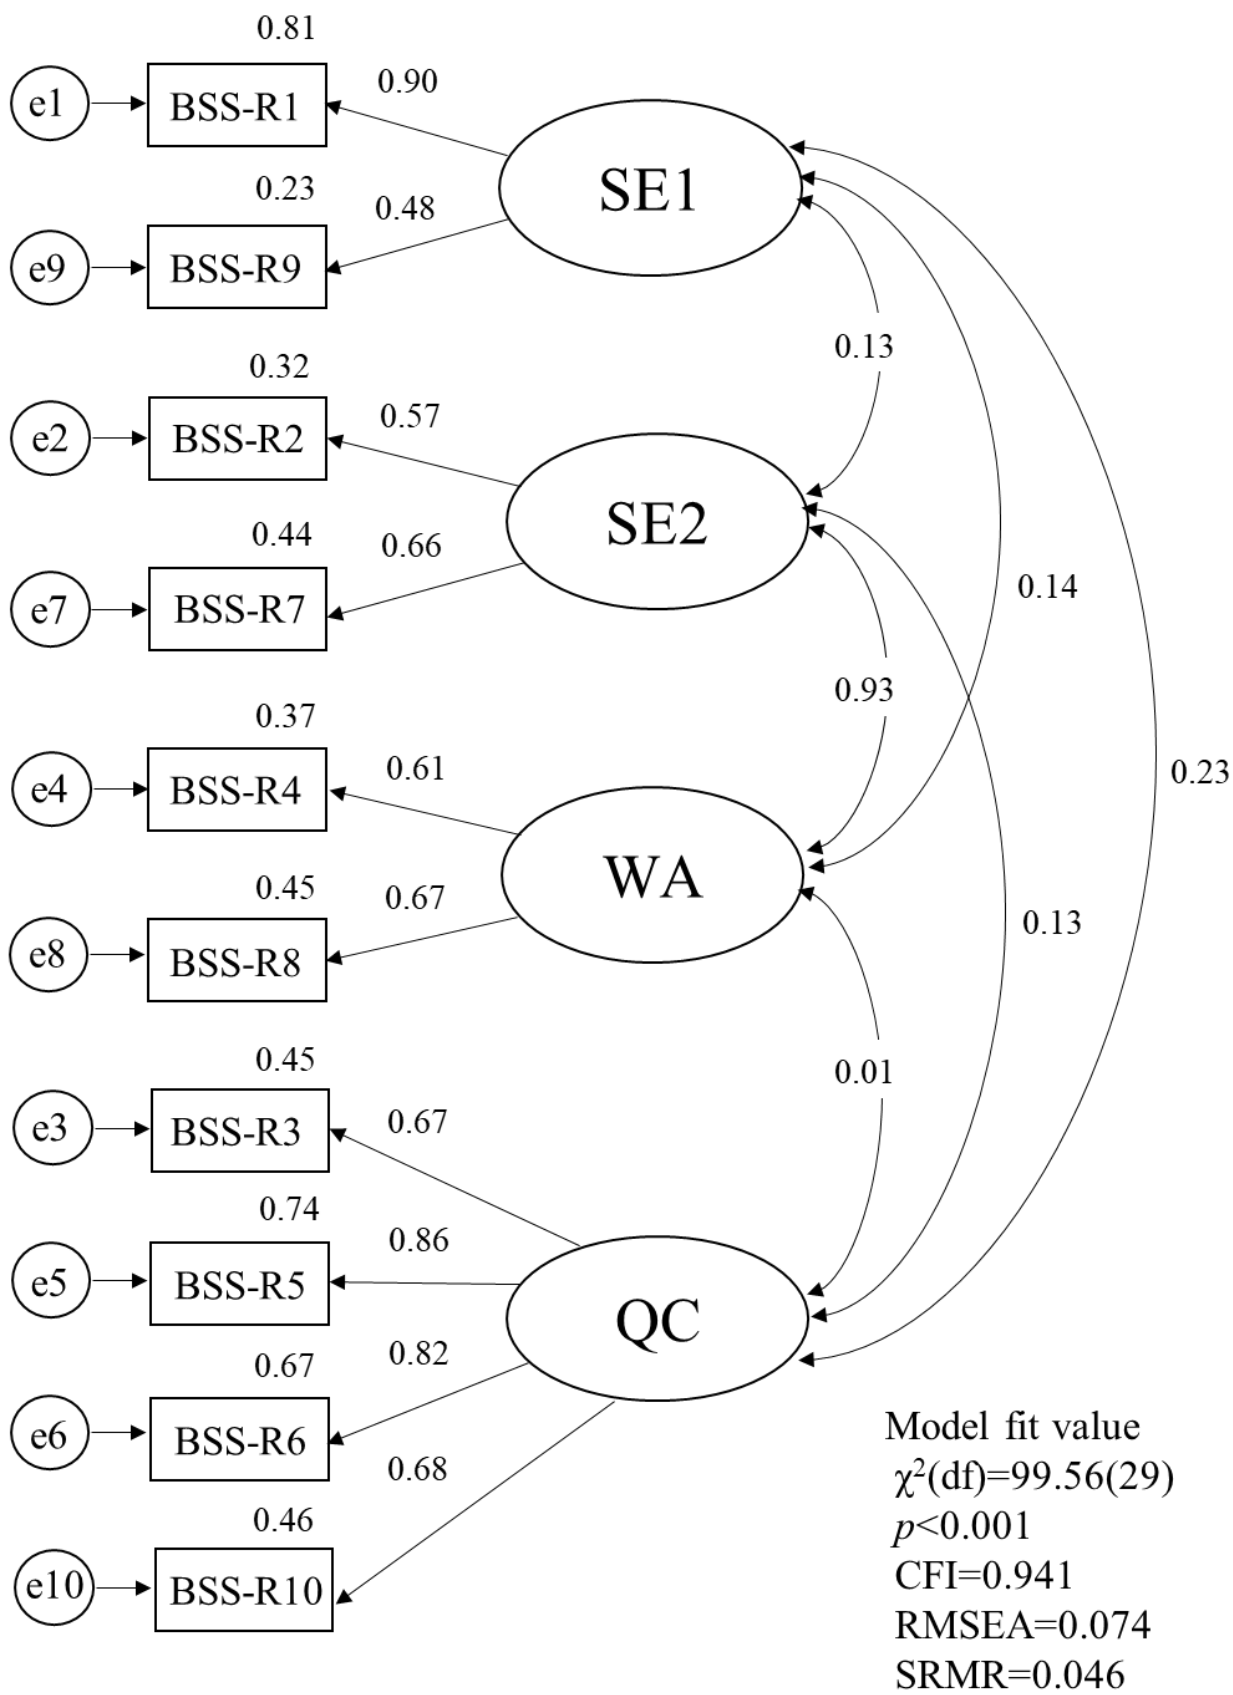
0.81
e1
BSS-R1
0.90
SE1
0.23
e9
BSS-R9
0.48
0.13
0.32
e2
BSS-R2
0.57
SE2
0.44
e7
BSS-R7
0.66
0.14
0.93
0.37
e4
BSS-R4
0.61
0.23
WA
0.45
e8
BSS-R8
0.67
0.13
0.01
0.45
e3
BSS-R3
0.67
0.74
e5
BSS-R5
0.86
QC
0.67
e6
BSS-R6
0.82
0.68
0.46
e10
BSS-R10

Model fit value
$\chi^2$(df)=99.56(29)
$p$<0.001
CFI=0.941
RMSEA=0.074
SRMR=0.046